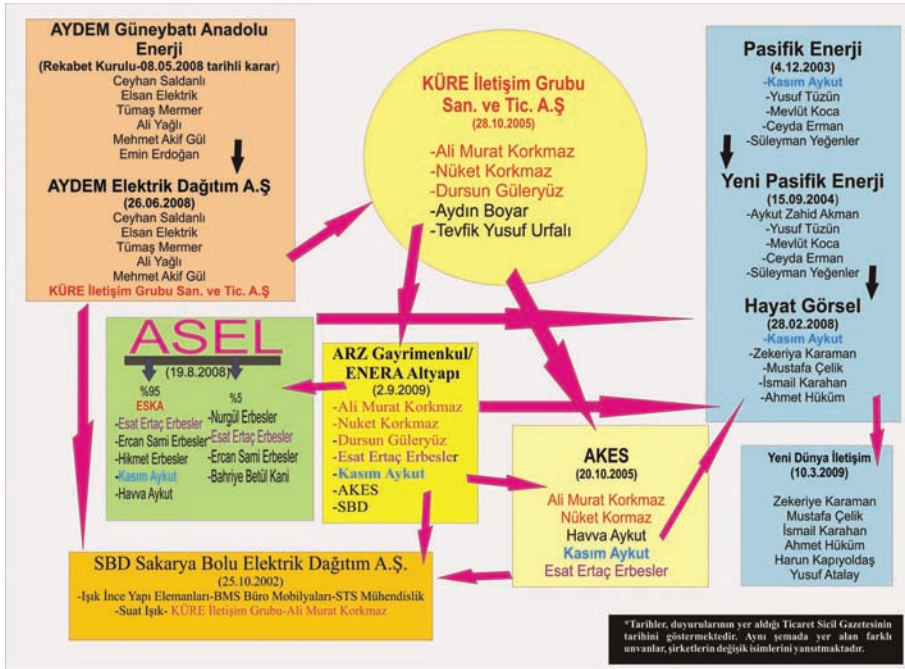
AYDEM Güneybatı Anadolu Enerji
(Rekabet Kurulu-08.05.2008 tarihli karar)
Ceyhan Saldanlı
Elsan Elektrik
Tümaş Mermer
Ali Yağlı
Mehmet Akif Gül
Emin Erdoğan

AYDEM Elektrik Dağıtım A.Ş
(26.06.2008)
Ceyhan Saldanlı
Elsan Elektrik
Tümaş Mermer
Ali Yağlı
Mehmet Akif Gül
KÜRE İletişim Grubu San. ve Tic. A.Ş

KÜRE İletişim Grubu San. ve Tic. A.Ş
(28.10.2005)
-Ali Murat Korkmaz
-Nüket Korkmaz
-Dursun Güleryüz
-Aydın Boyar
-Tevfik Yusuf Urfalı

Pasifik Enerji
(4.12.2003)
-Kasım Aykut
-Yusuf Tüzün
-Mevlüt Koca
-Ceyda Erman
-Süleyman Yeğenler

Yeni Pasifik Enerji
(15.09.2004)
-Aykut Zahid Akman
-Yusuf Tüzün
-Mevlüt Koca
-Ceyda Erman
-Süleyman Yeğenler

Hayat Görsel
(28.02.2008)
-Kasım Aykut
-Zekeriya Karaman
-Mustafa Çelik
-İsmail Karahan
-Ahmet Hüküm

ASEL
(19.8.2008)
%95
ESKA
-Esat Ertaç Erbesler
-Ercan Sami Erbesler
-Hikmet Erbesler
-Kasım Aykut
-Havva Aykut

%5
-Nurgül Erbesler
-Esat Ertaç Erbesler
-Ercan Sami Erbesler
-Bahriye Betül Kani

ARZ Gayrimenkul/ ENERA Altyapı
(2.9.2009)
-Ali Murat Korkmaz
-Nuket Korkmaz
-Dursun Güleryüz
-Esat Ertaç Erbesler
-Kasım Aykut
-AKES
-SBD

AKES
(20.10.2005)
Ali Murat Korkmaz
Nüket Kormaz
Havva Aykut
Kasım Aykut
Esat Ertaç Erbesler

Yeni Dünya İletişim
(10.3.2009)
Zekeriye Karaman
Mustafa Çelik
İsmail Karahan
Ahmet Hüküm
Harun Kapıyoldaş
Yusuf Atalay

SBD Sakarya Bolu Elektrik Dağıtım A.Ş.
(25.10.2002)
-Işık İnce Yapı Elemanları-BMS Büro Mobilyaları-STS Mühendislik
-Suat Işık- KÜRE İletişim Grubu-Ali Murat Korkmaz

*Tarihler, duyurularının yer aldığı Ticaret Sicil Gazetesinin tarihini göstermektedir. Aynı şemada yer alan farklı unvanlar, şirketlerin değişik isimlerini yansıtmaktadır.